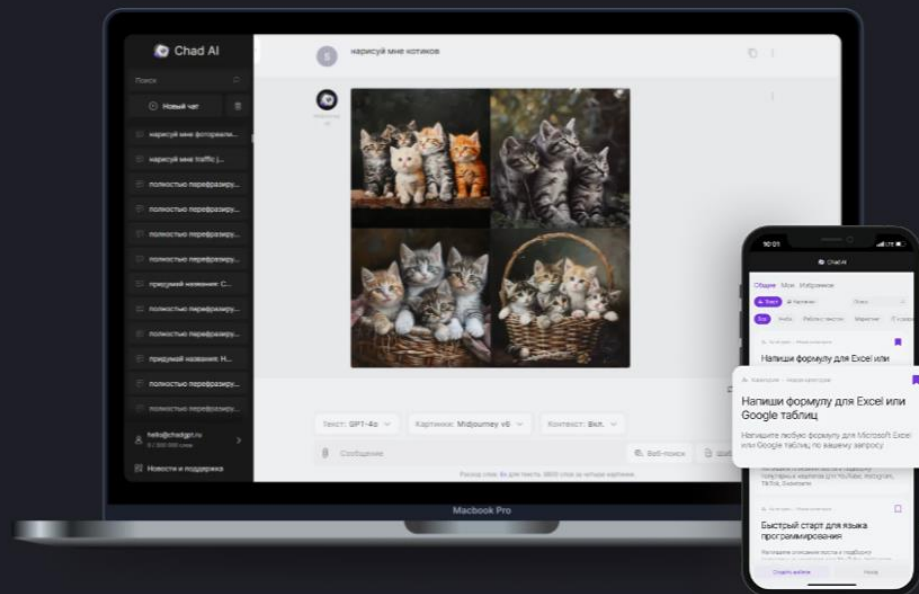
Chad AI

Поиск

Новый чат

нарисуй мне фотореали...

нарисуй мне traffic (...

полностью перефразиру...

полностью перефразиру...

полностью перефразиру...

полностью перефразиру...

придумай название: С...

полностью перефразиру...

полностью перефразиру...

придумай название: Н...

полностью перефразиру...

полностью перефразиру...

hello@chadgpt.ru

Новости и поддержка

S нарисуй мне котиков

Текст: GPT-4o

Картинки: Midjourney v6

Контекст: Вкл.

Сообщение

Веб-поиск

Macbook Pro

10:01

Chad AI

Общие Мои Избранное

Все

Напиши формулу для Excel или

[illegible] · Новая категория

Напиши формулу для Excel или Google таблиц

Напишите любую формулу для Microsoft Excel или Google таблиц по вашему запросу

Быстрый старт для языка программирования

Создать шаблон

Назад